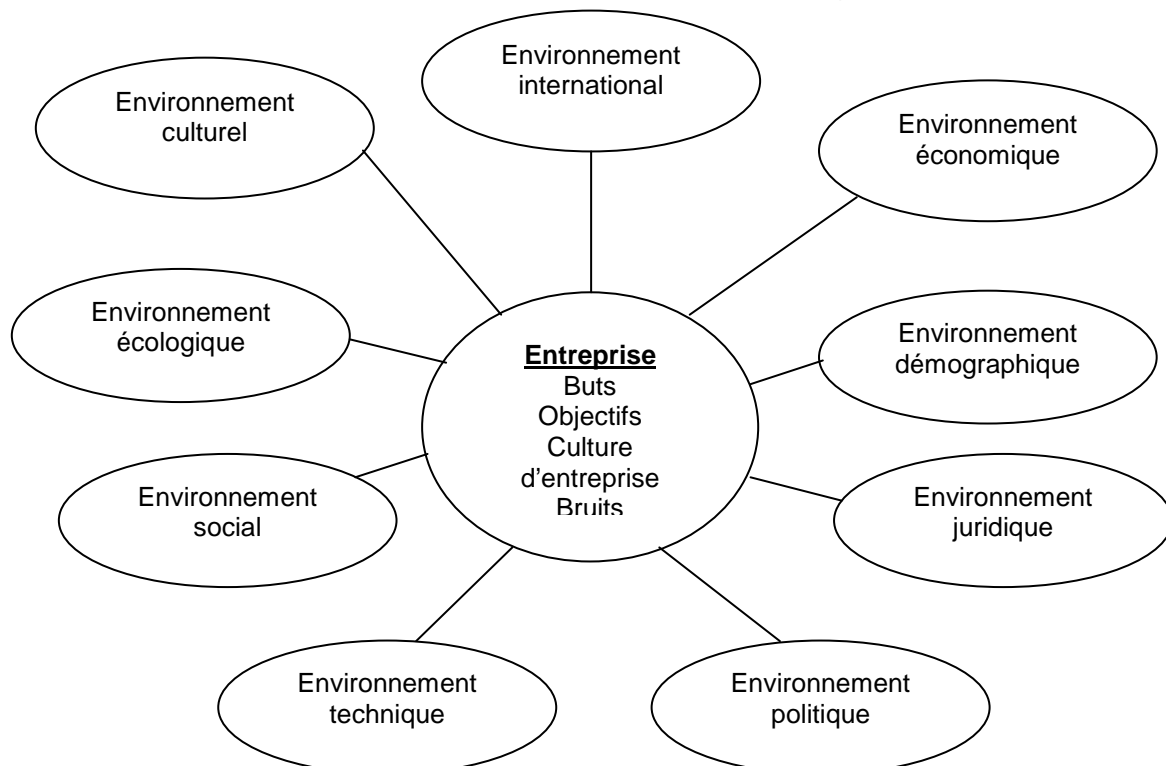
Environnement international

Environnement culturel

Environnement économique

Environnement écologique

**Entreprise**
Buts
Objectifs
Culture d'entreprise
Bruits

Environnement démographique

Environnement social

Environnement juridique

Environnement technique

Environnement politique